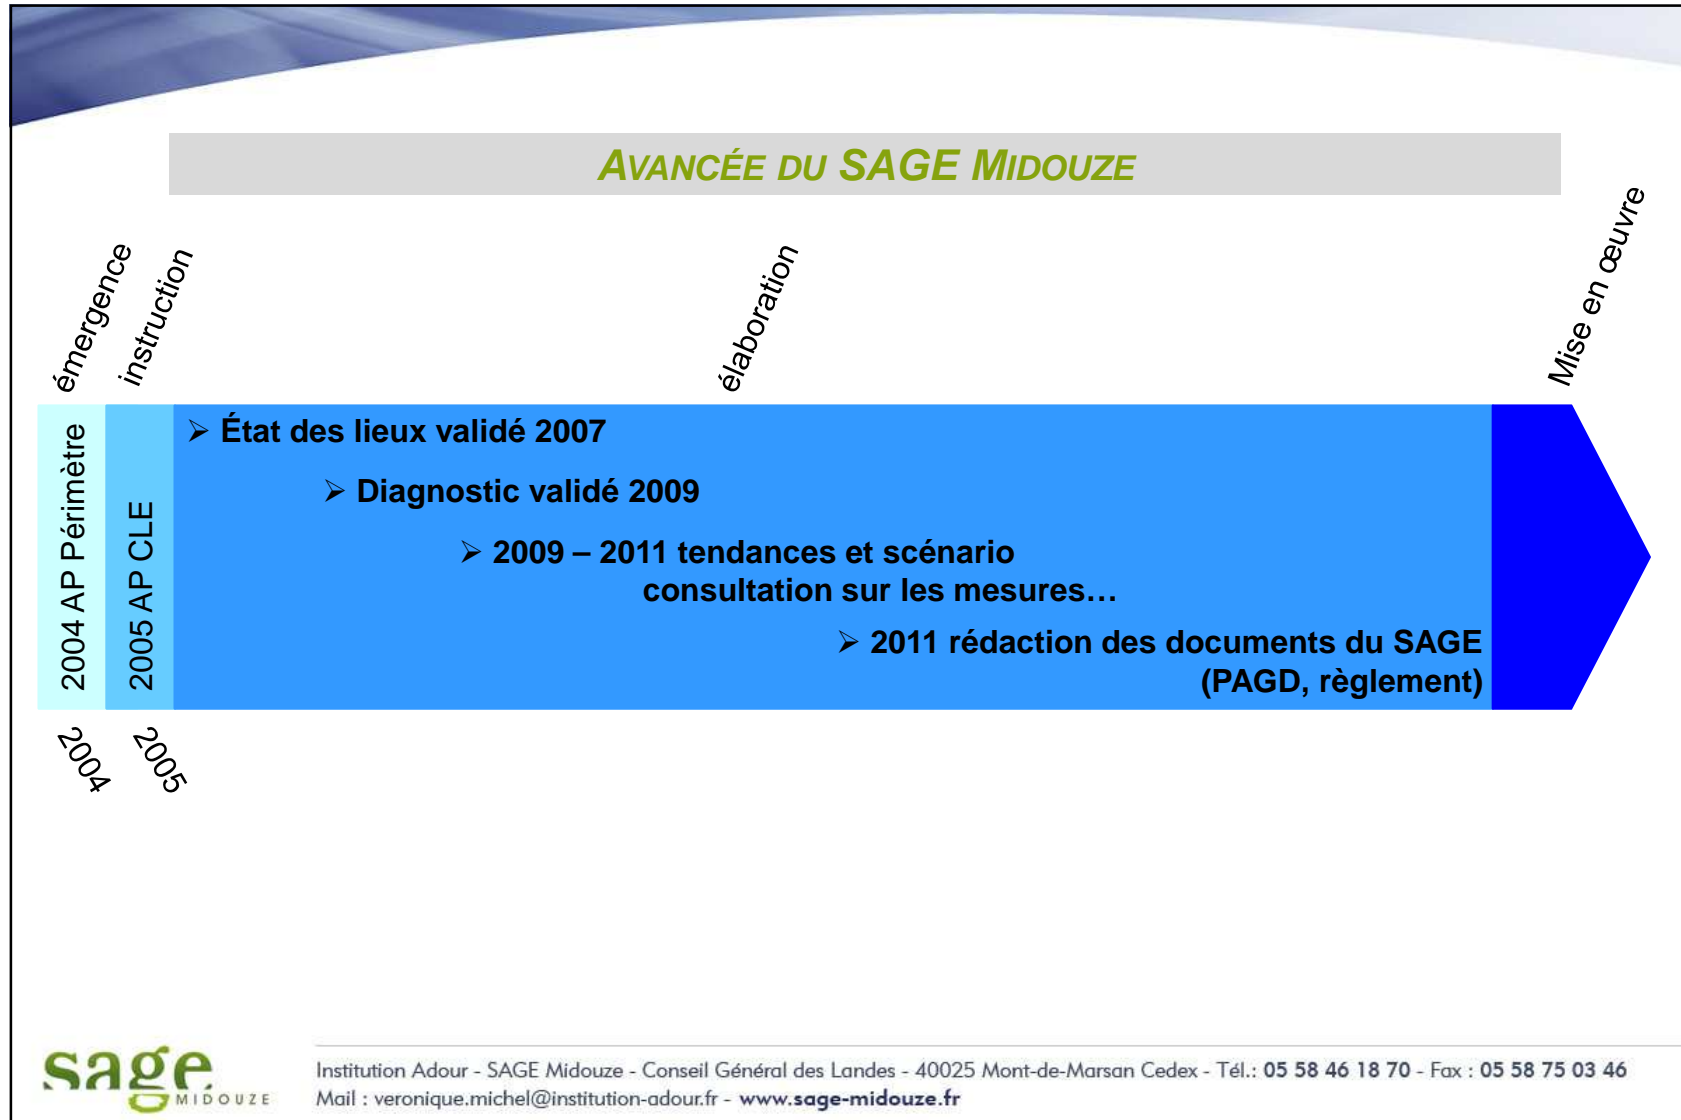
AVANCÉE DU SAGE MIDOUZE

émergence

instruction

élaboration

Mise en œuvre

2004 AP Périmètre

2005 AP CLE

➢ État des lieux validé 2007

➢ Diagnostic validé 2009

➢ 2009 – 2011 tendances et scénario consultation sur les mesures…

➢ 2011 rédaction des documents du SAGE (PAGD, règlement)

2004

2005

sage MIDOUZE

Institution Adour - SAGE Midouze - Conseil Général des Landes - 40025 Mont-de-Marsan Cedex - Tél.: 05 58 46 18 70 - Fax : 05 58 75 03 46
Mail : veronique.michel@institution-adour.fr - www.sage-midouze.fr